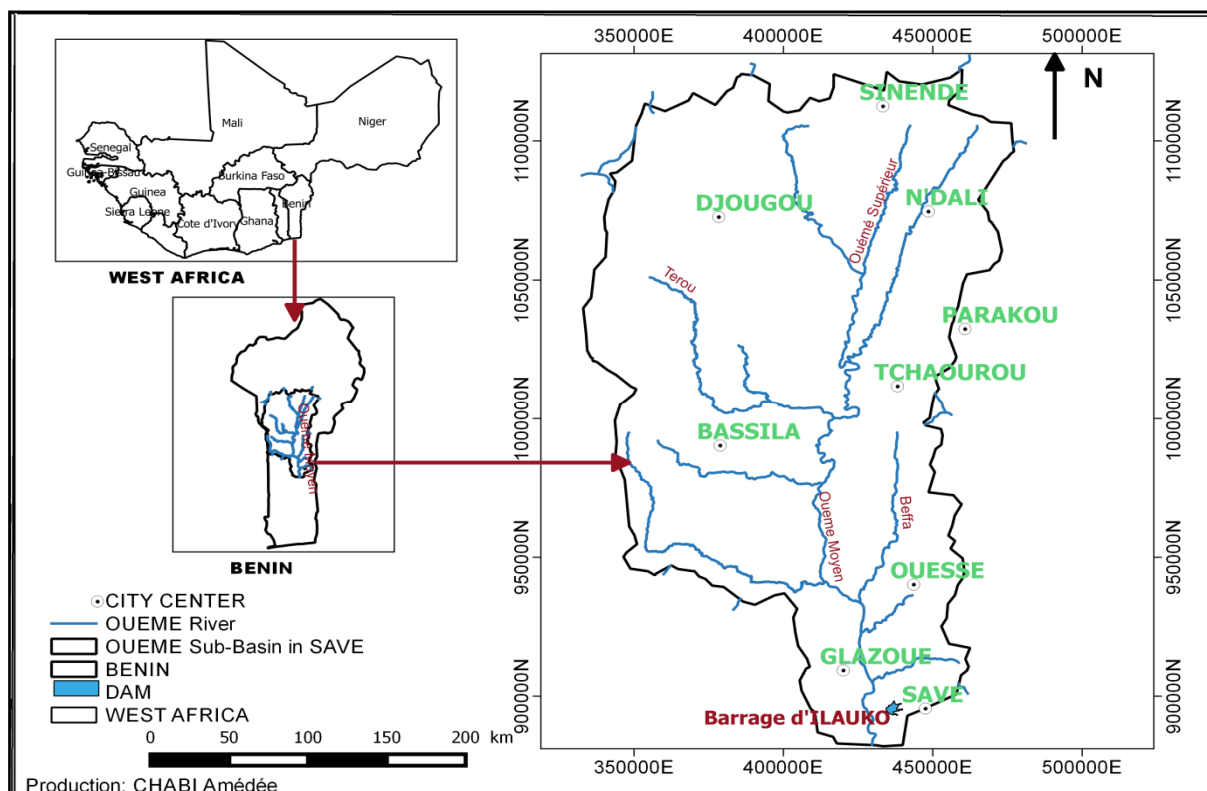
Mali
Niger
Senegal
Guinea-Bissau
Guinea
Burkina Faso
Sierra Leone
Cote d'Ivoir
Ghana
Benin
WEST AFRICA

Oueme Moyen
BENIN

350000E 400000E 450000E 500000E

N

1100000N
1050000N
1000000N
950000N
900000N

SINENDE
DJOUGOU
N'DALI
Ouémé Supérieur
Terou
PARAKOU
TCHAOUROU
BASSILA
Oueme Moyen
Beffa
OUESSE
GLAZOUE
SAVE
Barrage d'ILAUKO

CITY CENTER
OUEME River
OUEME Sub-Basin in SAVE
BENIN
DAM
WEST AFRICA

0 50 100 150 200 km

Production: CHABI Amédée